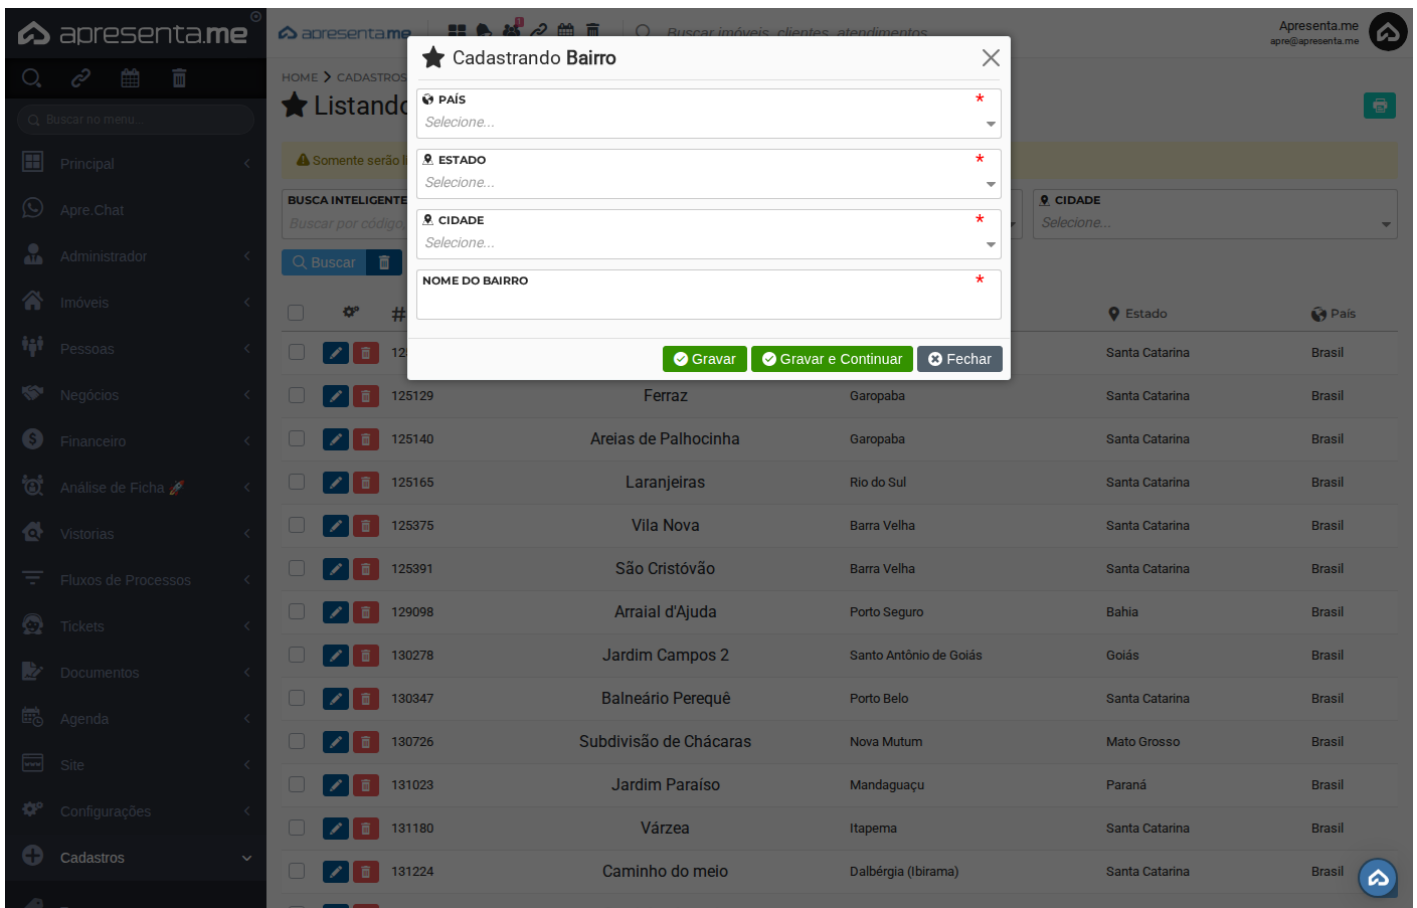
apresenta.me

Buscar no menu...

Principal
Apre.Chat
Administrador
Imóveis
Pessoas
Negócios
Financeiro
Análise de Ficha
Vistorias
Fluxos de Processos
Tickets
Documentos
Agenda
Site
Configurações
Cadastros

apresenta.me
Buscar imóveis, clientes, atendimentos
Apresenta.me
apre@apresenta.me

HOME > CADASTROS
Listando

Somente serão

BUSCA INTELIGENTE
Buscar por código

CIDADE
Selecione...

Buscar

Cadastrando Bairro

PAÍS *
Selecione...

ESTADO *
Selecione...

CIDADE *
Selecione...

NOME DO BAIRRO *

Gravar
Gravar e Continuar
Fechar

| # | | | Estado | País |
|---|---|---|---|---|
| 12 | | | Santa Catarina | Brasil |
| 125129 | Ferraz | Garopaba | Santa Catarina | Brasil |
| 125140 | Areias de Palhocinha | Garopaba | Santa Catarina | Brasil |
| 125165 | Laranjeiras | Rio do Sul | Santa Catarina | Brasil |
| 125375 | Vila Nova | Barra Velha | Santa Catarina | Brasil |
| 125391 | São Cristóvão | Barra Velha | Santa Catarina | Brasil |
| 129098 | Arraial d'Ajuda | Porto Seguro | Bahia | Brasil |
| 130278 | Jardim Campos 2 | Santo Antônio de Goiás | Goiás | Brasil |
| 130347 | Balneário Perequê | Porto Belo | Santa Catarina | Brasil |
| 130726 | Subdivisão de Chácaras | Nova Mutum | Mato Grosso | Brasil |
| 131023 | Jardim Paraíso | Mandaguaçu | Paraná | Brasil |
| 131180 | Várzea | Itapema | Santa Catarina | Brasil |
| 131224 | Caminho do meio | Dalbérgia (Ibirama) | Santa Catarina | Brasil |